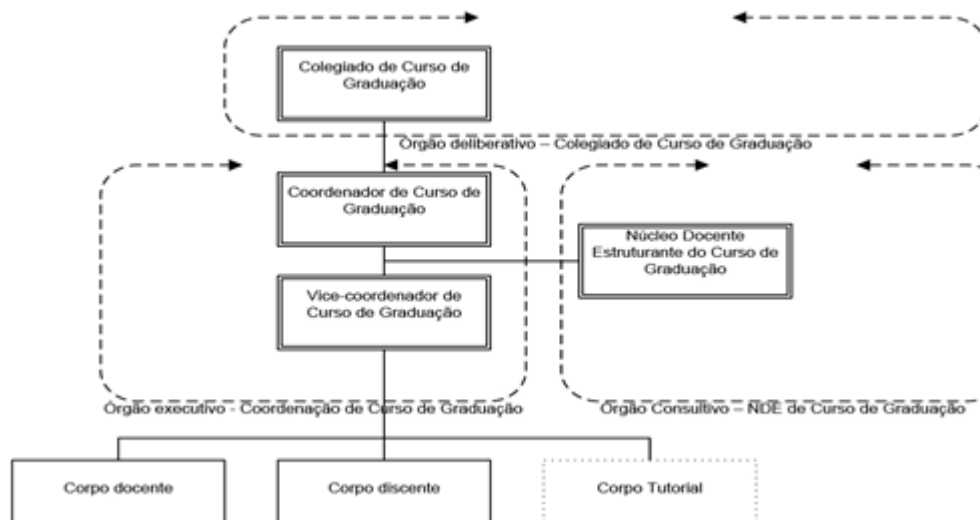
Colegiado de Curso de Graduação

Orgão deliberativo – Colegiado de Curso de Graduação

Coordenador de Curso de Graduação

Núcleo Docente Estruturante do Curso de Graduação

Vice-coordenador de Curso de Graduação

Orgão executivo - Coordenação de Curso de Graduação

Orgão Consultivo – NDE de Curso de Graduação

Corpo docente

Corpo discente

Corpo Tutorial